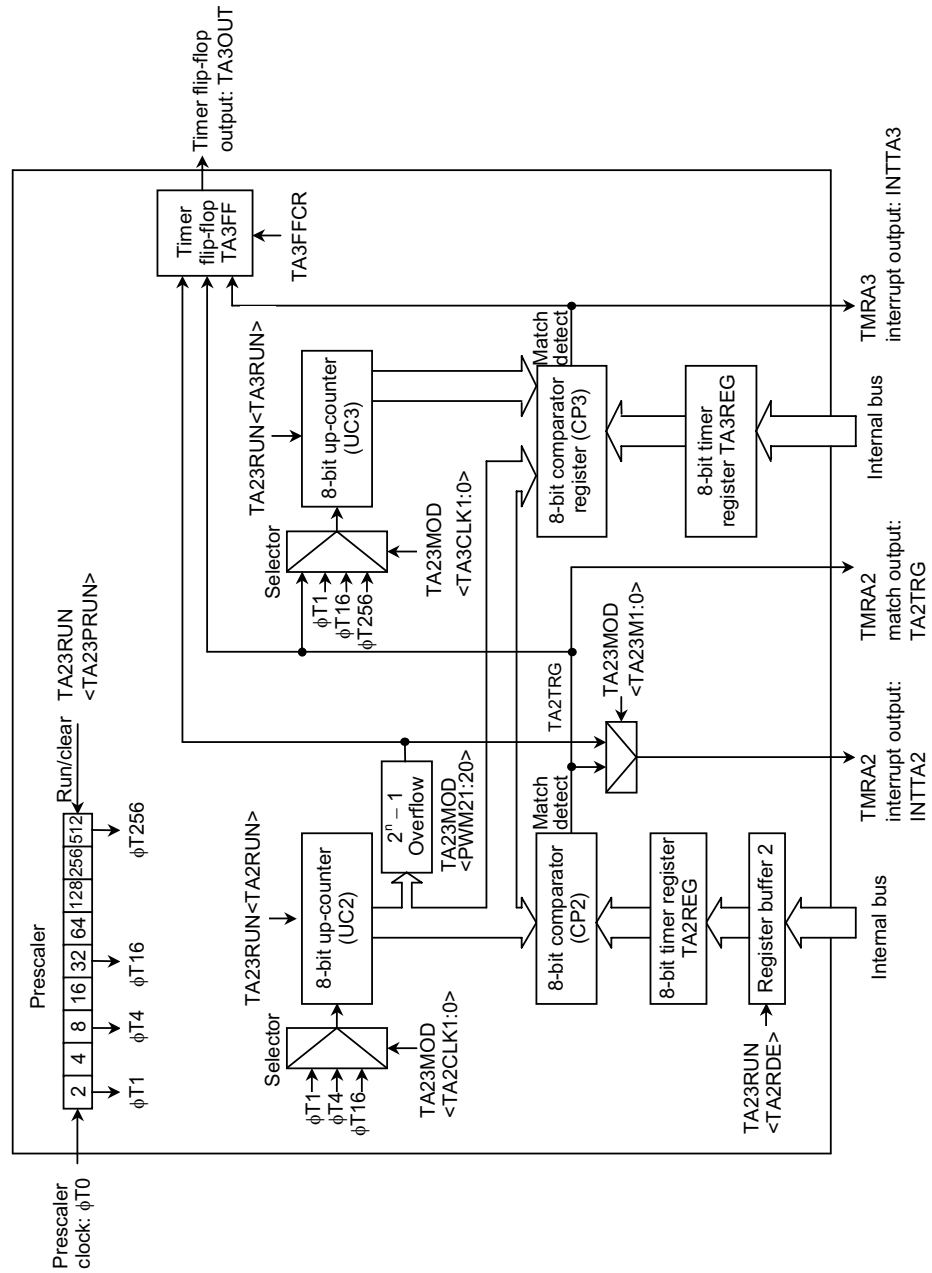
Prescaler clock: φT0

Prescaler

| 2 | 4 | 8 | 16 | 32 | 64 | 128 | 256 | 512 |
|---|---|---|---|---|---|---|---|---|

φT1 φT4 φT16 φT256

Run/clear

TA23RUN <TA23PRUN>

Selector

φT1 φT4 φT16

TA23MOD <TA2CLK1:0>

TA23RUN<TA2RUN>

8-bit up-counter (UC2)

$2^n - 1$ Overflow

TA23MOD <PWM21:20>

8-bit comparator (CP2)

Match detect

8-bit timer register TA2REG

Register buffer 2

TA23RUN <TA2RDE>

Internal bus

TA2TRG

TA23MOD <TA23M1:0>

TMRA2 interrupt output: INTTA2

TMRA2 match output: TA2TRG

Selector

φT1 φT16 φT256

TA23MOD <TA3CLK1:0>

TA23RUN<TA3RUN>

8-bit up-counter (UC3)

8-bit comparator register (CP3)

Match detect

8-bit timer register TA3REG

Internal bus

Timer flip-flop TA3FF

TA3FFCR

Timer flip-flop output: TA3OUT

TMRA3 interrupt output: INTTA3